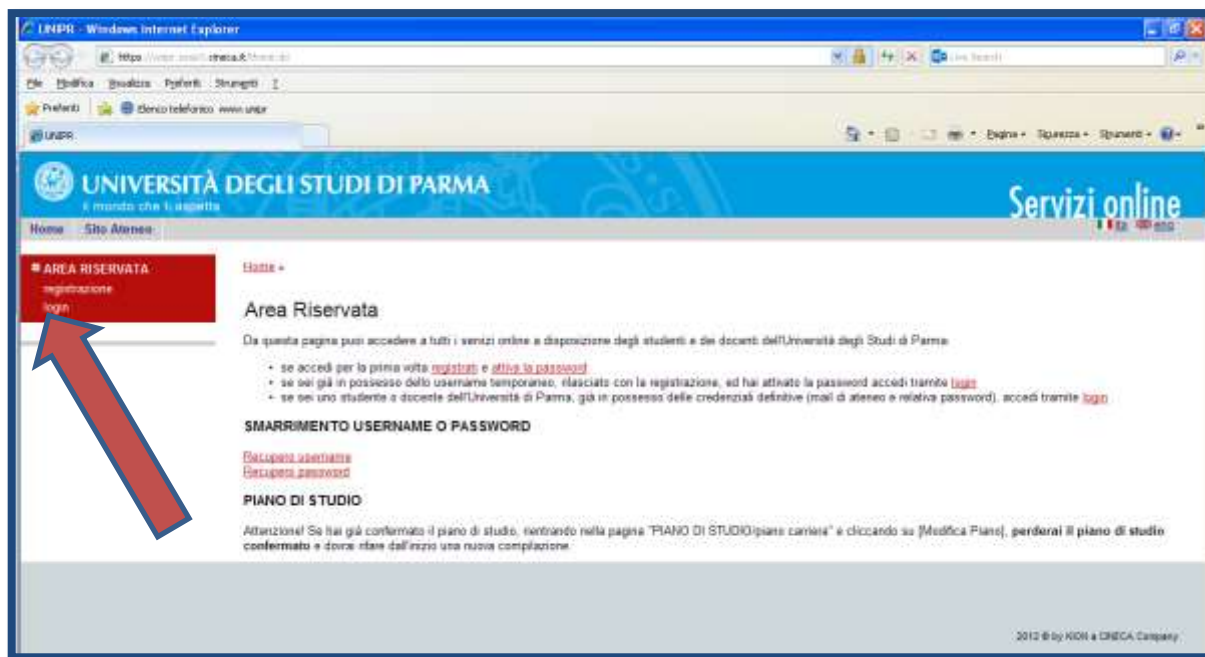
UNIPR - Windows Internet Explorer

https://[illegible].cineca.it/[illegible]

File Modifica Visualizza Preferiti Strumenti ?

Preferiti | Elenco telefonico www.unipr

UNIPR

Pagina • Sicurezza • Strumenti •

UNIVERSITÀ DEGLI STUDI DI PARMA
il mondo che ti aspetta

Servizi online

Home Sito Ateneo

ita eng

AREA RISERVATA
registrazione
login

Home »

Area Riservata

Da questa pagina puoi accedere a tutti i servizi online a disposizione degli studenti e dei docenti dell'Università degli Studi di Parma:

• se accedi per la prima volta registrati e attiva la password
• se sei già in possesso dello username temporaneo, rilasciato con la registrazione, ed hai attivato la password accedi tramite login
• se sei uno studente o docente dell'Università di Parma, già in possesso delle credenziali definitive (mail di ateneo e relativa password), accedi tramite login

SMARRIMENTO USERNAME O PASSWORD

Recupero username
Recupero password

PIANO DI STUDIO

Attenzione! Se hai già confermato il piano di studio, rientrando nella pagina "PIANO DI STUDIO/piano carriera" e cliccando su [Modifica Piano], **perderai il piano di studio confermato** e dovrai rifare dall'inizio una nuova compilazione.

2012 © by KION a CINECA Company